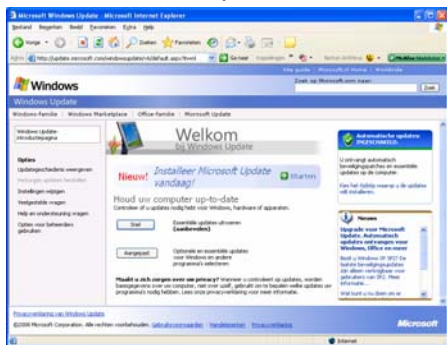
Microsoft Windows Update - Microsoft Internet Explorer

Bestand Bewerken Beeld Favorieten Extra Help

Vorige Zoeken Favorieten

Adres http://update.microsoft.com/windowsupdate/v6/default.aspx?ln=nl Ga naar

Windows

Zoek op Microsoft.com naar: Zoek

Windows Update

Windows-familie | Windows Marketplace | Office-familie | Microsoft Update

Windows Update-introductiepagina

Opties

Updategeschiedenis weergeven

Verborgen updates herstellen

Instellingen wijzigen

Veelgestelde vragen

Help en ondersteuning vragen

Opties voor beheerders gebruiken

Welkom bij Windows Update

Nieuw! Installeer Microsoft Update vandaag! Starten

Houd uw computer up-to-date

Controleer of u updates nodig hebt voor Windows, hardware of apparaten.

Snel Essentiële updates ophalen (aanbevolen)

Aangepast Optionele en essentiële updates voor Windows en andere programma's selecteren

Maakt u zich zorgen over uw privacy? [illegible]

Automatische updates INGESCHAKELD

U ontvangt automatisch beveiligingsupdates en essentiële updates op tijd.

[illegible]

Nieuws

Upgrade naar Microsoft Update. Automatisch updates ontvangen voor Windows, Office en meer

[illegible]

Privacyverklaring van Windows Update

©2006 Microsoft Corporation. Alle rechten voorbehouden. Gebruiksvoorwaarden Handelsmerken Privacyverklaring

Microsoft

Internet